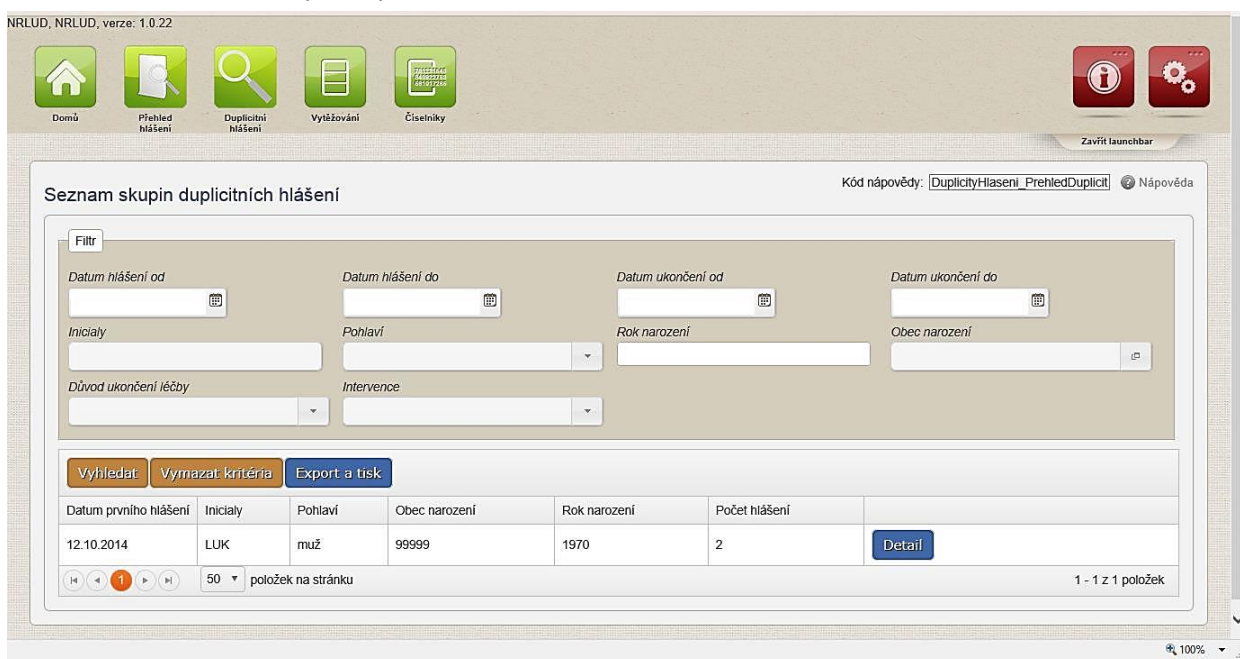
NRLUD, NRLUD, verze: 1.0.22

Domů
Přehled hlášení
Duplicitní hlášení
Vytěžování
Číselníky

Zavřít launchbar

Seznam skupin duplicitních hlášení

Kód nápovědy: DuplicityHlaseni_PrehledDuplicit
Nápověda

Filtr

Datum hlášení od
Datum hlášení do
Datum ukončení od
Datum ukončení do
Inicialy
Pohlaví
Rok narození
Obec narození
Důvod ukončení léčby
Intervence

Vyhledat
Vymazat kritéria
Export a tisk

| Datum prvního hlášení | Inicialy | Pohlaví | Obec narození | Rok narození | Počet hlášení | |
|---|---|---|---|---|---|---|
| 12.10.2014 | LUK | muž | 99999 | 1970 | 2 | Detail |

1
50 položek na stránku
1 - 1 z 1 položek

100%